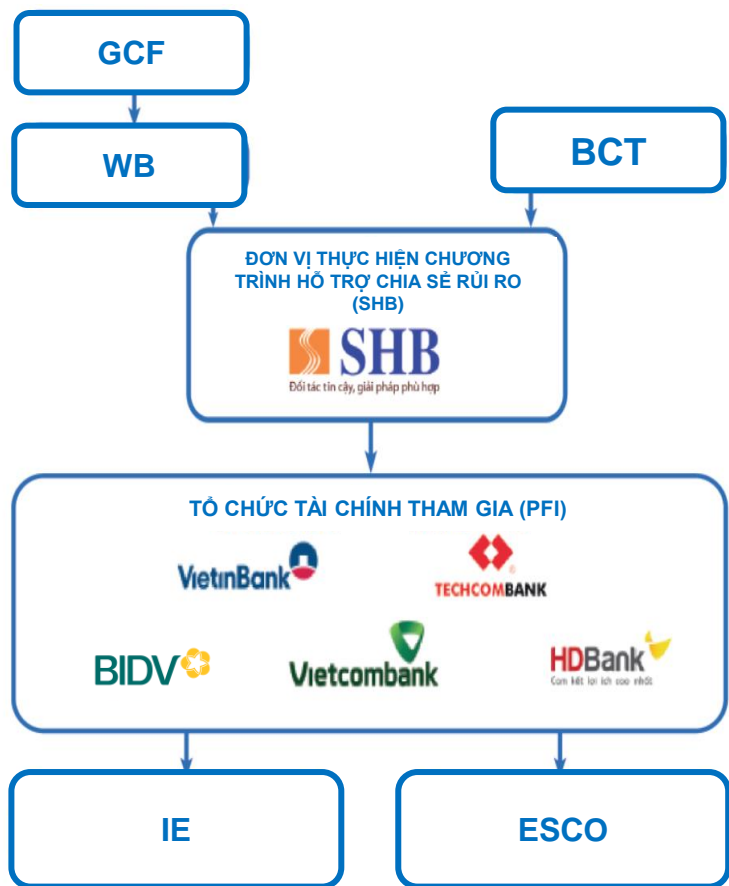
GCF

WB

BCT

ĐƠN VỊ THỰC HIỆN CHƯƠNG TRÌNH HỖ TRỢ CHIA SẺ RỦI RO (SHB)

SHB

Đối tác tin cậy, giải pháp phù hợp

TỔ CHỨC TÀI CHÍNH THAM GIA (PFI)

VietinBank

TECHCOMBANK

BIDV

Vietcombank

HDBank

Cam kết lợi ích cao nhất

IE

ESCO